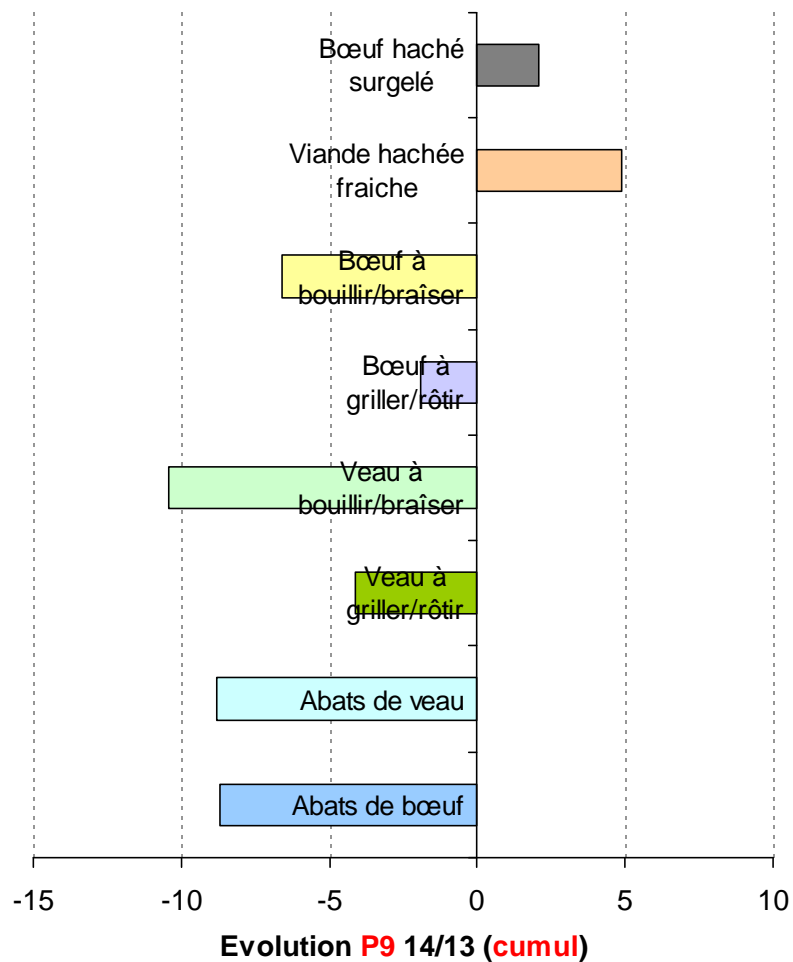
Bœuf haché surgelé

Viande hachée fraiche

Bœuf à bouillir/braîser

Bœuf à griller/rôtir

Veau à bouillir/braîser

Veau à griller/rôtir

Abats de veau

Abats de bœuf

-15 -10 -5 0 5 10

Evolution P9 14/13 (cumul)